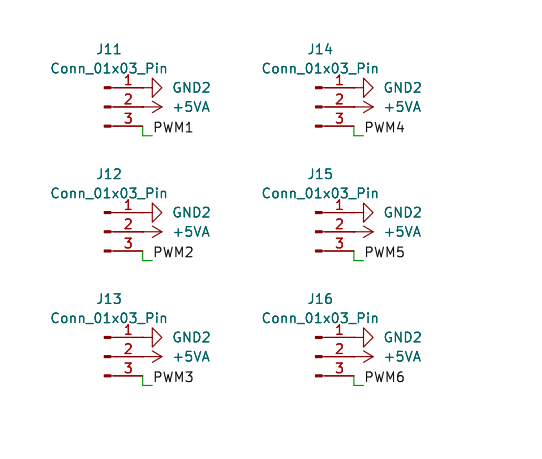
J11
Conn_01x03_Pin
1 GND2
2 +5VA
3 PWM1

J14
Conn_01x03_Pin
1 GND2
2 +5VA
3 PWM4

J12
Conn_01x03_Pin
1 GND2
2 +5VA
3 PWM2

J15
Conn_01x03_Pin
1 GND2
2 +5VA
3 PWM5

J13
Conn_01x03_Pin
1 GND2
2 +5VA
3 PWM3

J16
Conn_01x03_Pin
1 GND2
2 +5VA
3 PWM6